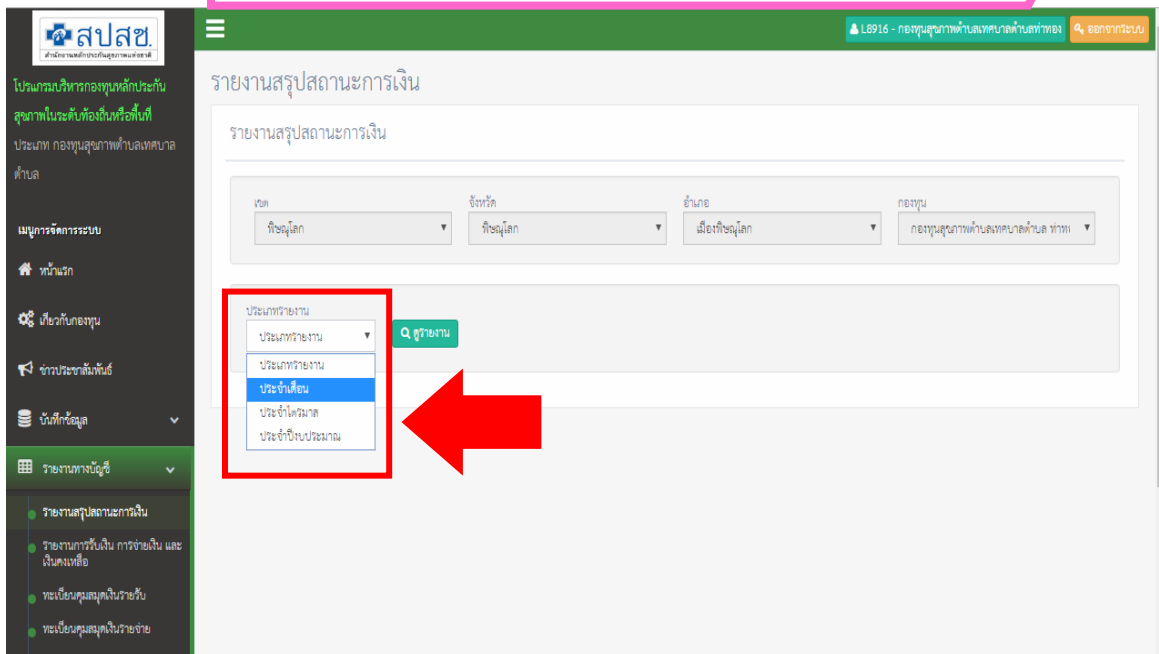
สปสช.
สำนักงานหลักประกันสุขภาพแห่งชาติ

โปรแกรมบริหารกองทุนหลักประกันสุขภาพในระดับท้องถิ่นหรือพื้นที่

ประเภท กองทุนสุขภาพตำบลเทศบาลตำบล

เมนูการจัดการระบบ

หน้าแรก

เกี่ยวกับกองทุน

ข่าวประชาสัมพันธ์

บันทึกข้อมูล

รายงานทางบัญชี

รายงานสรุปสถานะการเงิน

รายงานการรับเงิน การจ่ายเงิน และเงินคงเหลือ

ทะเบียนคุมสมุดเงินรายรับ

ทะเบียนคุมสมุดเงินรายจ่าย

L8916 - กองทุนสุขภาพตำบลเทศบาลตำบลท่าทอง

ออกจากระบบ

รายงานสรุปสถานะการเงิน

รายงานสรุปสถานะการเงิน

เขต
พิษณุโลก

จังหวัด
พิษณุโลก

อำเภอ
เมืองพิษณุโลก

กองทุน
กองทุนสุขภาพตำบลเทศบาลตำบล ท่าท

ประเภทรายงาน
ประเภทรายงาน

ดูรายงาน

ประเภทรายงาน
ประจำเดือน
ประจำไตรมาส
ประจำปีงบประมาณ